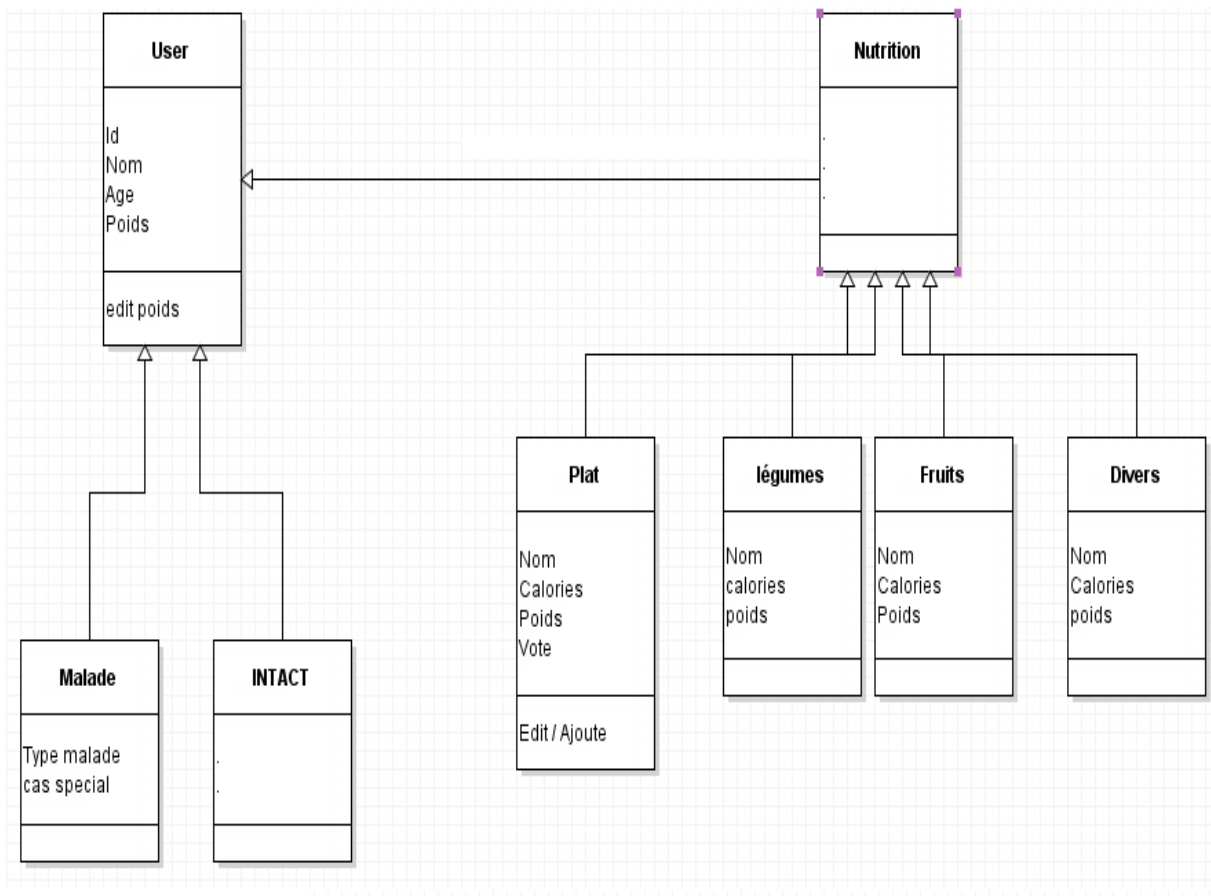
User

Id
Nom
Age
Poids

edit poids

Nutrition

.
.
.

Malade

Type malade
cas special

INTACT

.
.

Plat

Nom
Calories
Poids
Vote

Edit / Ajoute

légumes

Nom
calories
poids

Fruits

Nom
Calories
Poids

Divers

Nom
Calories
poids